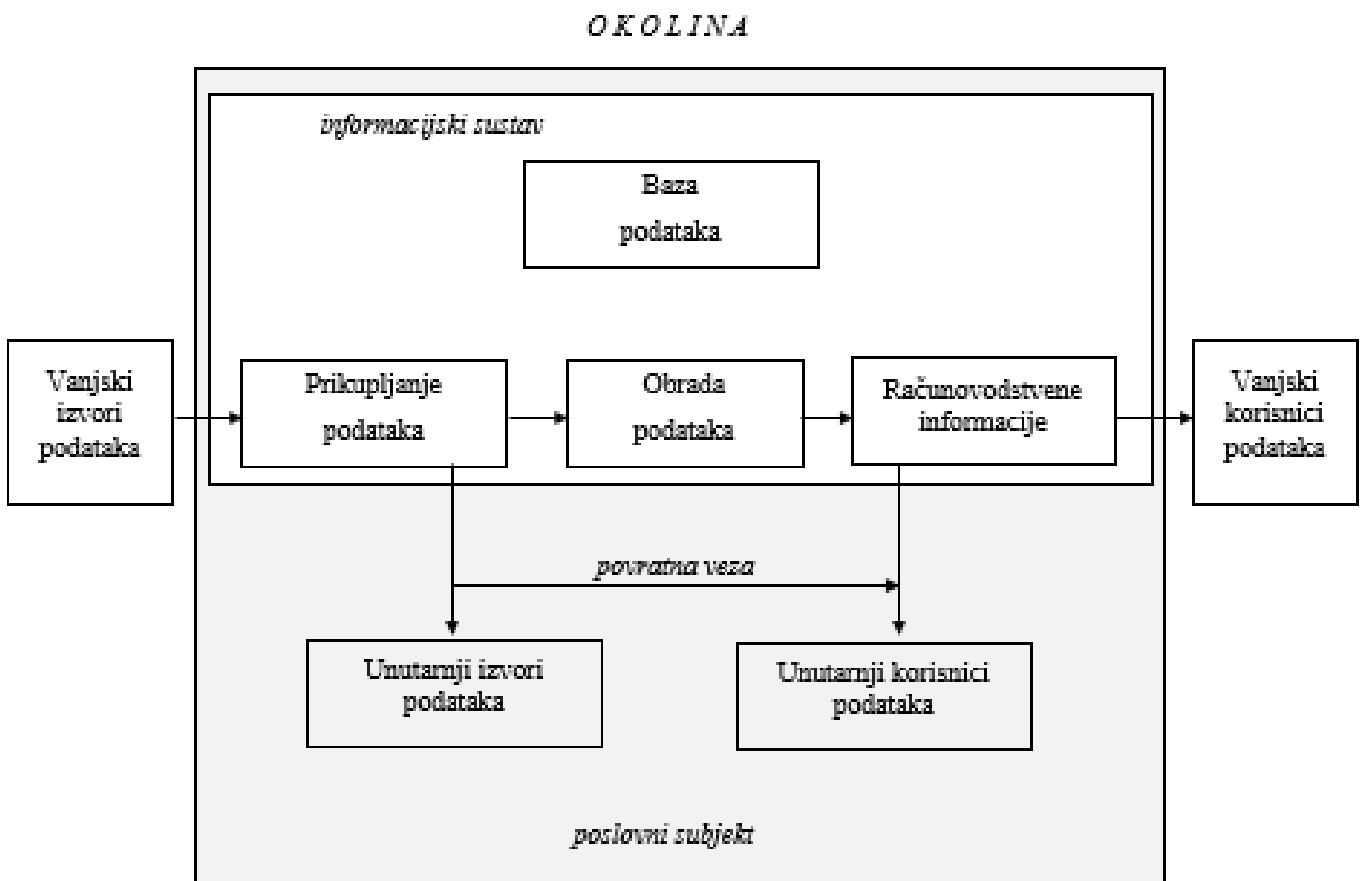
O K O L I N A

informacijski sustav

Baza podataka

Vanjski izvori podataka

Prikupljanje podataka

Obrada podataka

Računovodstvene informacije

Vanjski korisnici podataka

povratna veza

Unutarnji izvori podataka

Unutarnji korisnici podataka

poslovni subjekt